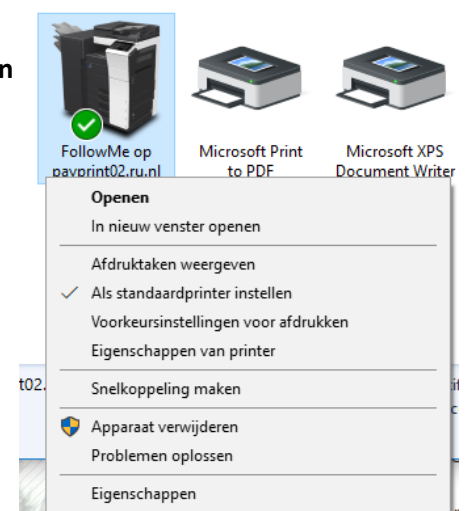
n

FollowMe op payprint02.ru.nl

Microsoft Print to PDF

Microsoft XPS Document Writer

Openen
In nieuw venster openen
Afdruktaken weergeven
Als standaardprinter instellen
Voorkeursinstellingen voor afdrukken
Eigenschappen van printer
Snelkoppeling maken
Apparaat verwijderen
Problemen oplossen
Eigenschappen

t02.